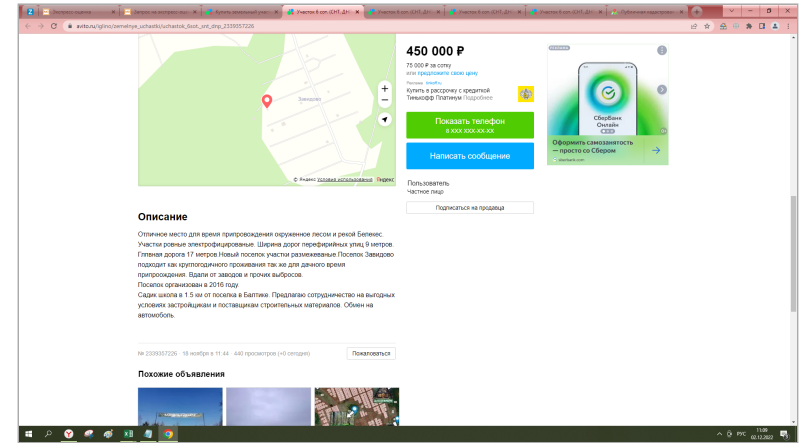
Контрольн задачи | Запрос на вопрос | Купить земельный участок | Участок 8 сот. (СНТ, ДН | Участок 8 сот. (СНТ, ДН | Участок 8 сот. (СНТ, ДН | Участок 8 сот. (СНТ, ДН | Публичная кадастровая

avito.ru/iglino/zemelnye_uchastki/uchastok_8sot._snt_dnp_2339357226

Завидово

© Яндекс Условия использования Яндекс

450 000 ₽

75 000 ₽ за сотку
или предложите свою цену

Реклама · tinkoff.ru
Купить в рассрочку с кредиткой Тинькофф Платинум Подробнее

Показать телефон
8 XXX XXX-XX-XX

Написать сообщение

Пользователь
Частное лицо

Подписаться на продавца

Реклама

СберБанк Онлайн

Оформить самозанятость — просто со Сбером

sberbank.com

Описание

Отличное место для время препровождения окруженное лесом и рекой Белекес. Участки ровные электрофицированые. Ширина дорог перефирийных улиц 9 метров. Гляеная дорога 17 метров.Новый поселок участки размежеванные.Поселок Завидово подходит как круглогодичного проживания так же для дачного время припровождения. Вдали от заводов и прочих выбросов.
Поселок организован в 2016 году.
Садик школа в 1.5 км от поселка в Балтике. Предлагаю сотрудничество на выгодных условиях застройщикам и поставщикам строительных материалов. Обмен на автомобоиль.

№ 2339357226 · 18 ноября в 11:44 · 440 просмотров (+0 сегодня)

Пожаловаться

Похожие объявления

РУС 11:09 02.12.2022